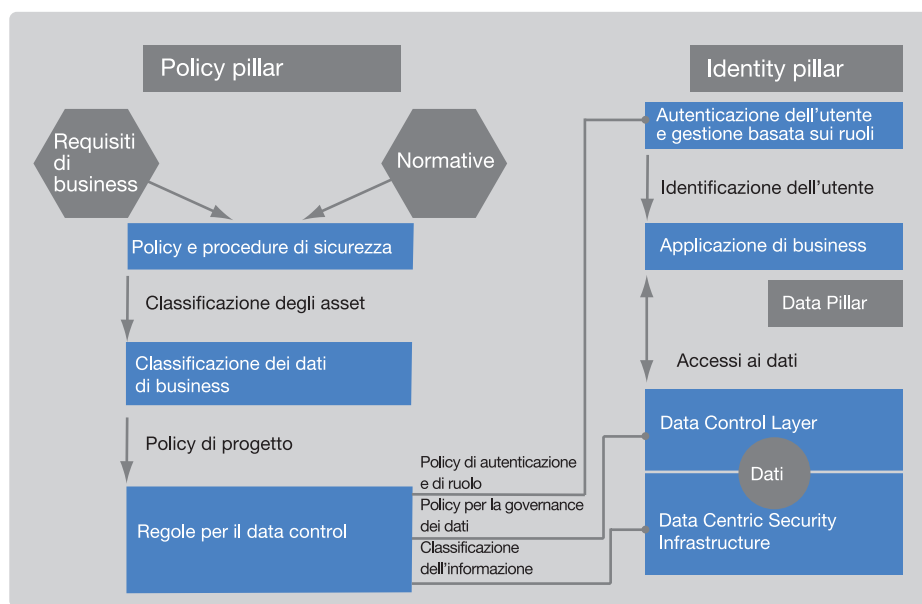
Policy pillar

Identity pillar

Requisiti di business

Normative

Policy e procedure di sicurezza

Classificazione degli asset

Classificazione dei dati di business

Policy di progetto

Regole per il data control

Policy di autenticazione e di ruolo

Policy per la governance dei dati

Classificazione dell'informazione

Autenticazione dell'utente e gestione basata sui ruoli

Identificazione dell'utente

Applicazione di business

Data Pillar

Accessi ai dati

Data Control Layer

Dati

Data Centric Security Infrastructure